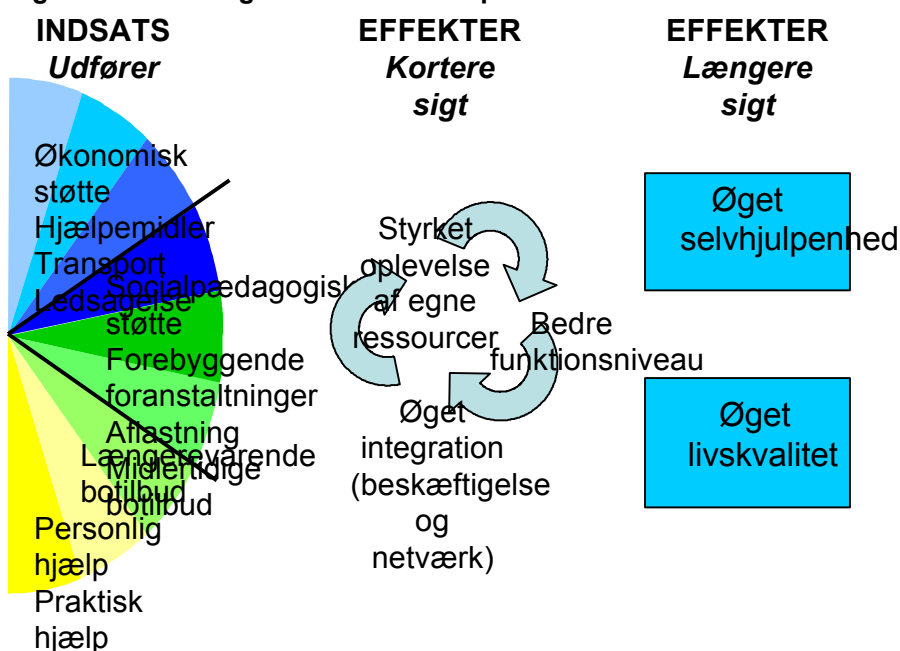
INDSATS
Udfører

EFFEKTER
Kortere
sigt

EFFEKTER
Længere
sigt

Økonomisk støtte
Hjælpemidler
Transport
Ledsagelse
Socialpædagogisk støtte
Forebyggende foranstaltninger
Aflastning
Midlertidige botilbud
Længerevarende botilbud
Personlig hjælp
Praktisk hjælp

Styrket oplevelse af egne ressourcer
Bedre funktionsniveau
Øget integration (beskæftigelse og netværk)

Øget selvhjulpenhed

Øget livskvalitet